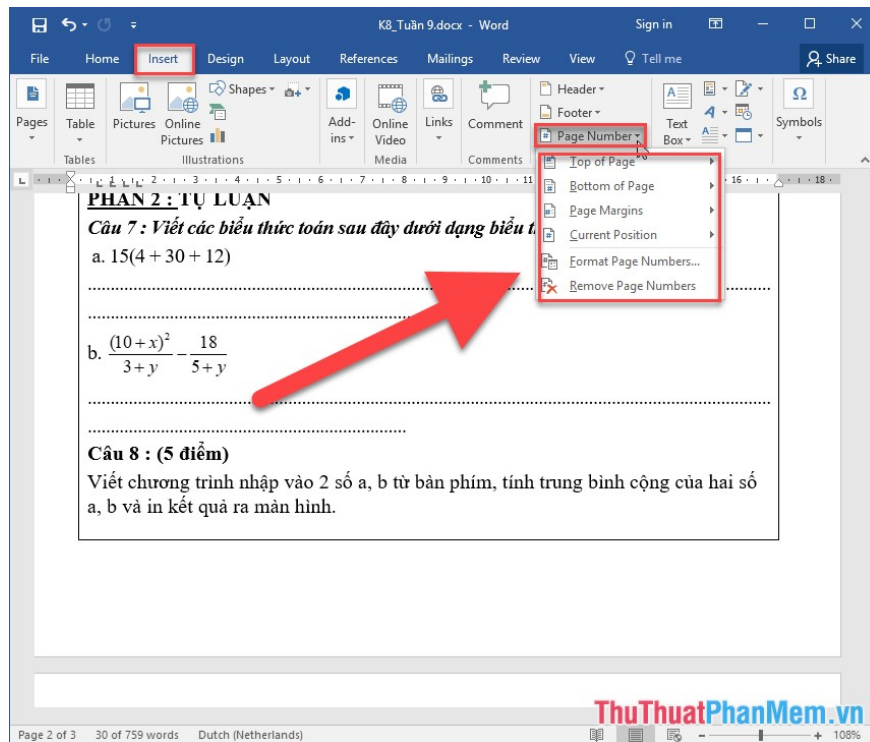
K8_Tuần 9.docx - Word

Sign in

File Home Insert Design Layout References Mailings Review View Tell me Share

Pages Table Pictures Online Pictures Shapes Add-ins Online Video Links Comment Header Footer Page Number Text Box Symbols

Tables Illustrations Media Comments

Top of Page
Bottom of Page
Page Margins
Current Position
Format Page Numbers...
Remove Page Numbers

PHẦN 2 : TỰ LUẬN

Câu 7 : Viết các biểu thức toán sau đây dưới dạng biểu t

a. $15(4 + 30 + 12)$

b. $\frac{(10+x)^2}{3+y} - \frac{18}{5+y}$

Câu 8 : (5 điểm)

Viết chương trình nhập vào 2 số a, b từ bàn phím, tính trung bình cộng của hai số a, b và in kết quả ra màn hình.

ThuThuatPhanMem.vn

Page 2 of 3 30 of 759 words Dutch (Netherlands) 108%